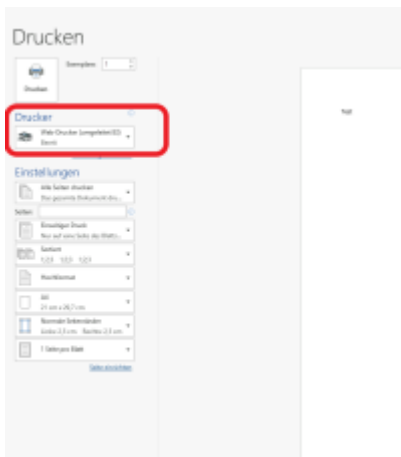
Drucken

Exemplare: 1

Drucken

Drucker

Web Drucker (Jungsfeldt(0))
Bereit

Einstellungen

Alle Seiten drucken
Das gesamte Dokument dru...

Seiten:

Einseitiger Druck
Nur auf eine Seite des Blatts...

Sortiert
1,2,3 1,2,3 1,2,3

Hochformat

A4
21 cm x 29,7 cm

Normale Seitenränder
Links: 2,5 cm Rechts: 2,5 cm

1 Seite pro Blatt

Seite einrichten

Test